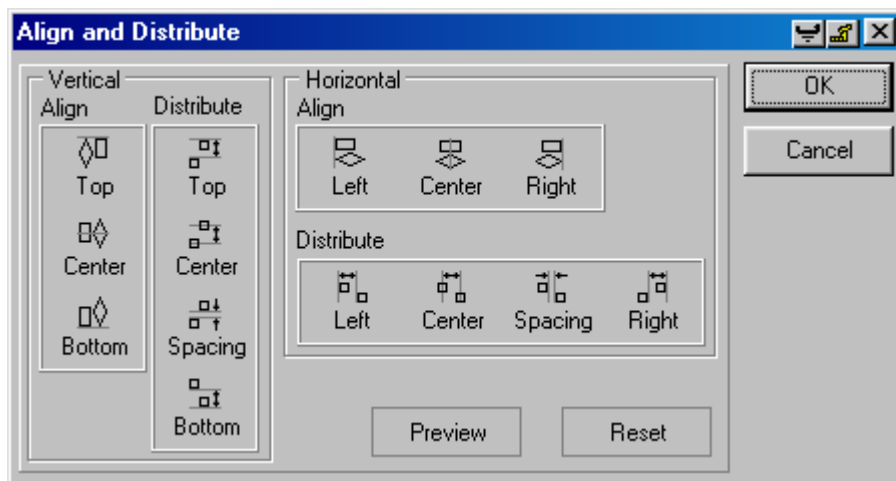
Align and Distribute

Vertical

Align

Top

Center

Bottom

Distribute

Top

Center

Spacing

Bottom

Horizontal

Align

Left

Center

Right

Distribute

Left

Center

Spacing

Right

OK

Cancel

Preview

Reset